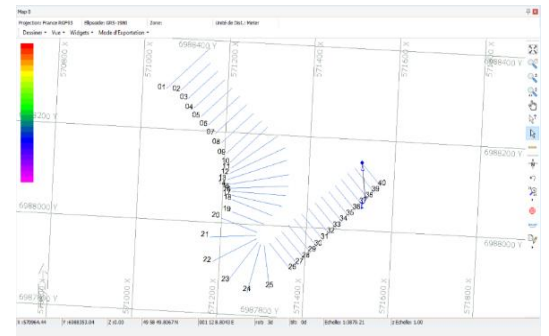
Map 0

Projection: France RGF93 Ellipsoïde: GRS-1980 Zone: Unité de Dist.: Meter

Dessiner ▾ Vue ▾ Widgets ▾ Mode d'Exportation ▾

6988400 Y

6988200 Y

6988000 Y

6987800 Y

6986200 Y

6986000 Y

570800 X

571000 X

571200 X

571400 X

571600 X

571800 X

01 02 03 04 05 06 07 08 09 10 11 12 13 14 15 16 17 18 19 20 21 22 23 24 25 26 27 28 29 30 31 32 33 34 35 36 37 38 39 40

X: 570966.49 Y: 6988353.04 Z: 0.00 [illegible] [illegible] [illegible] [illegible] Echelle: 1:3870.21 Echelle: 1:00